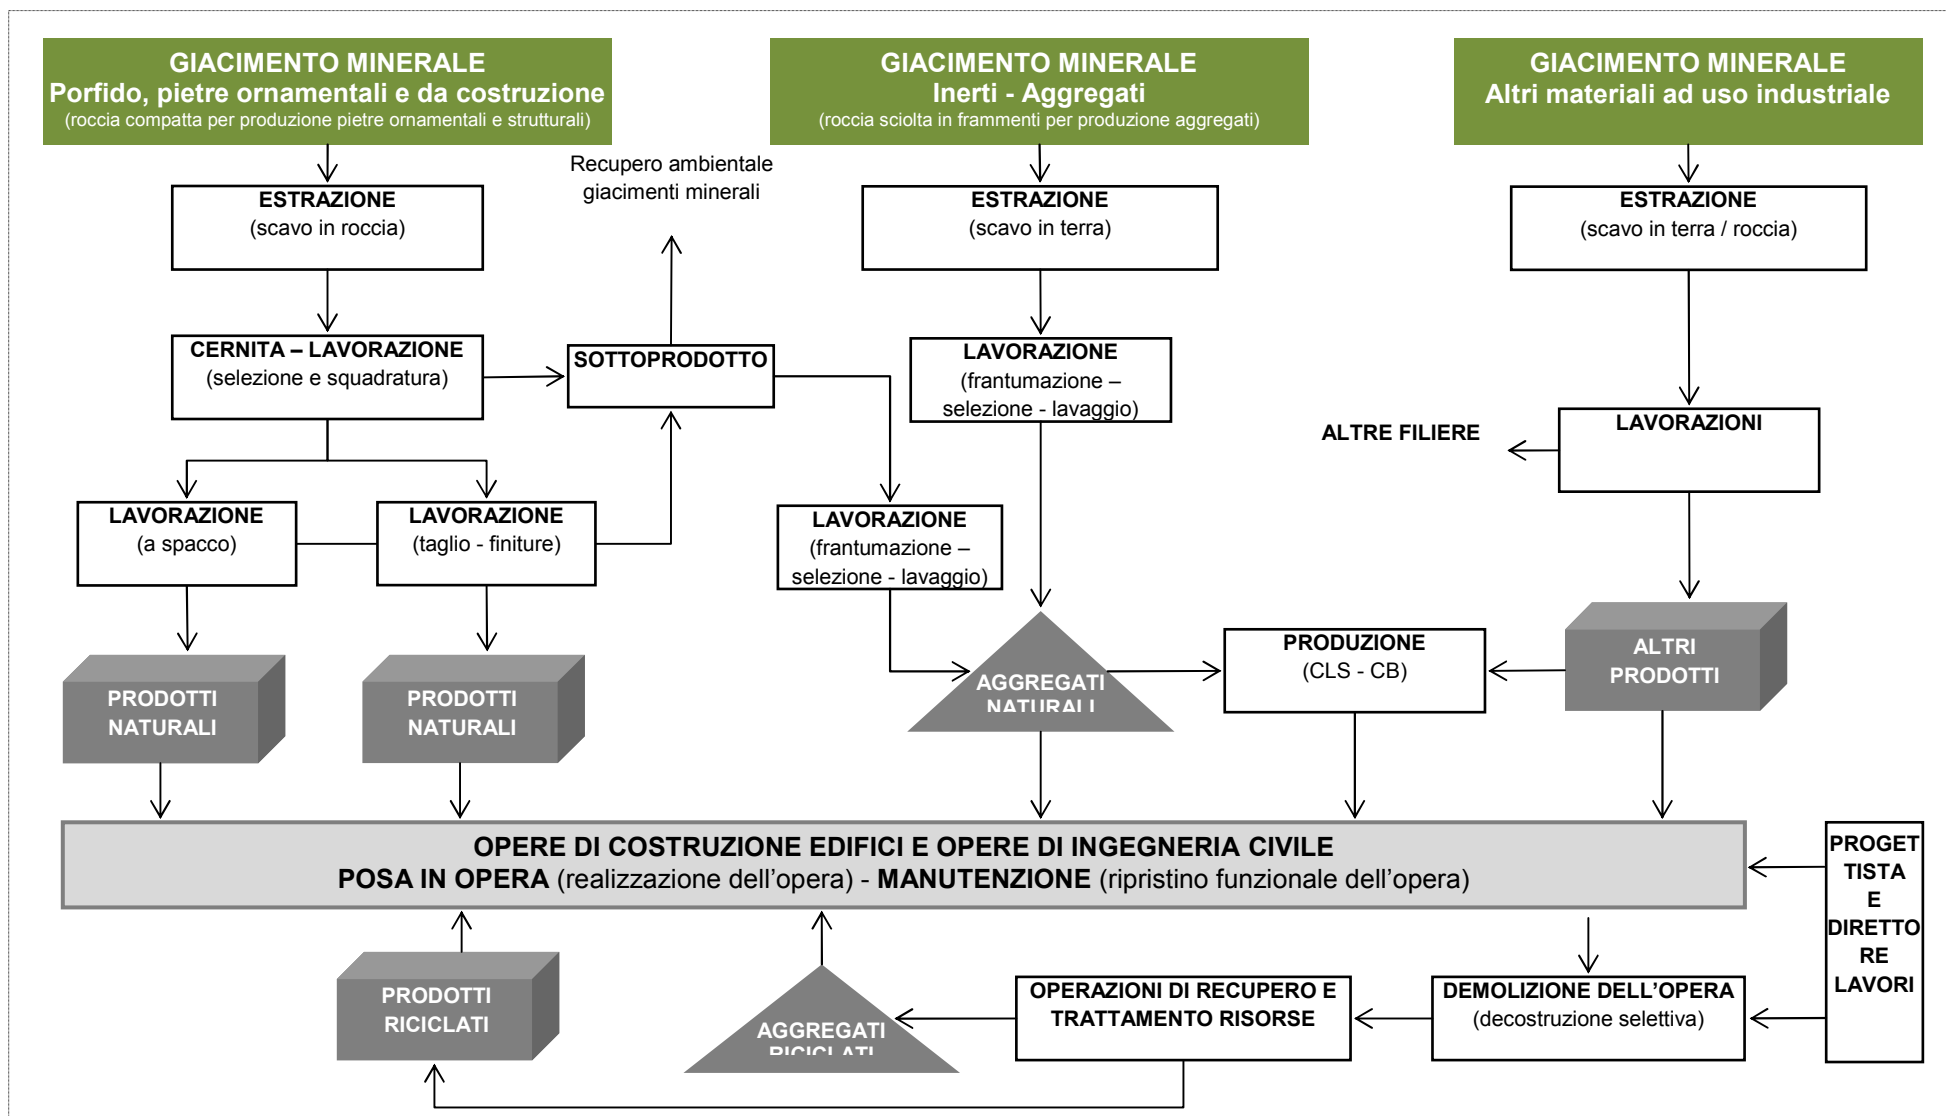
GIACIMENTO MINERALE
Porfido, pietre ornamentali e da costruzione
(roccia compatta per produzione pietre ornamentali e strutturali)

GIACIMENTO MINERALE
Inerti - Aggregati
(roccia sciolta in frammenti per produzione aggregati)

GIACIMENTO MINERALE
Altri materiali ad uso industriale

Recupero ambientale giacimenti minerali

ESTRAZIONE
(scavo in roccia)

ESTRAZIONE
(scavo in terra)

ESTRAZIONE
(scavo in terra / roccia)

CERNITA – LAVORAZIONE
(selezione e squadratura)

SOTTOPRODOTTO

LAVORAZIONE
(frantumazione – selezione - lavaggio)

ALTRE FILIERE

LAVORAZIONI

LAVORAZIONE
(a spacco)

LAVORAZIONE
(taglio - finiture)

LAVORAZIONE
(frantumazione – selezione - lavaggio)

PRODOTTI NATURALI

PRODOTTI NATURALI

AGGREGATI NATURALI

PRODUZIONE
(CLS - CB)

ALTRI PRODOTTI

OPERE DI COSTRUZIONE EDIFICI E OPERE DI INGEGNERIA CIVILE
POSA IN OPERA (realizzazione dell’opera) - MANUTENZIONE (ripristino funzionale dell’opera)

PROGETTISTA E DIRETTORE LAVORI

PRODOTTI RICICLATI

AGGREGATI RICICLATI

OPERAZIONI DI RECUPERO E TRATTAMENTO RISORSE

DEMOLIZIONE DELL’OPERA
(decostruzione selettiva)